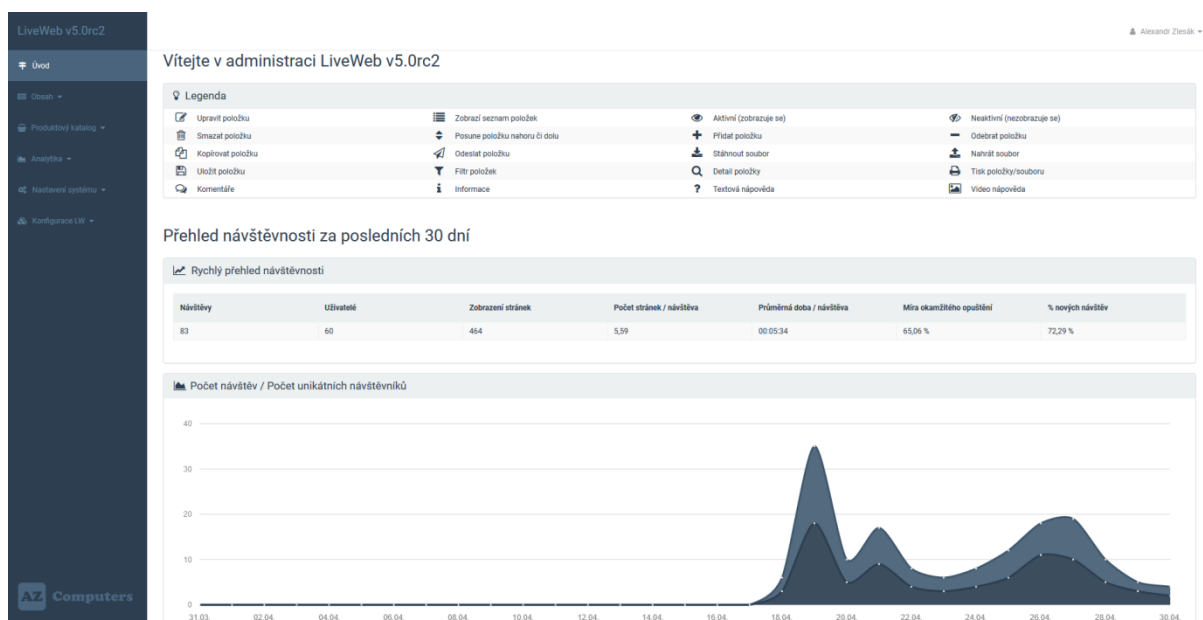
LiveWeb v5.0rc2

Úvod
Obsah
Produktový katalog
Analytika
Nastavení systému
Konfigurace LW

AZ Computers

Alexandr Zlesák

Vítejte v administraci LiveWeb v5.0rc2

Legenda

Upravit položku
Smazat položku
Kopírovat položku
Uložit položku
Komentáře

Zobrazí seznam položek
Posune položku nahoru či dolu
Odeslat položku
Filtr položek
Informace

Aktivní (zobrazuje se)
Přidat položku
Stáhnout soubor
Detail položky
Textová nápověda

Neaktivní (nezobrazuje se)
Odebrat položku
Nahrát soubor
Tisk položky/souboru
Video nápověda

Přehled návštěvnosti za posledních 30 dní

Rychlý přehled návštěvnosti

| Návštěvy | Uživatelé | Zobrazení stránek | Počet stránek / návštěva | Průměrná doba / návštěva | Míra okamžitého opuštění | % nových návštěv |
|---|---|---|---|---|---|---|
| 83 | 60 | 464 | 5,59 | 00:05:34 | 65,06 % | 72,29 % |

Počet návštěv / Počet unikátních návštěvníků

40
30
20
10
0

31.03. 02.04. 04.04. 06.04. 08.04. 10.04. 12.04. 14.04. 16.04. 18.04. 20.04. 22.04. 24.04. 26.04. 28.04. 30.04.